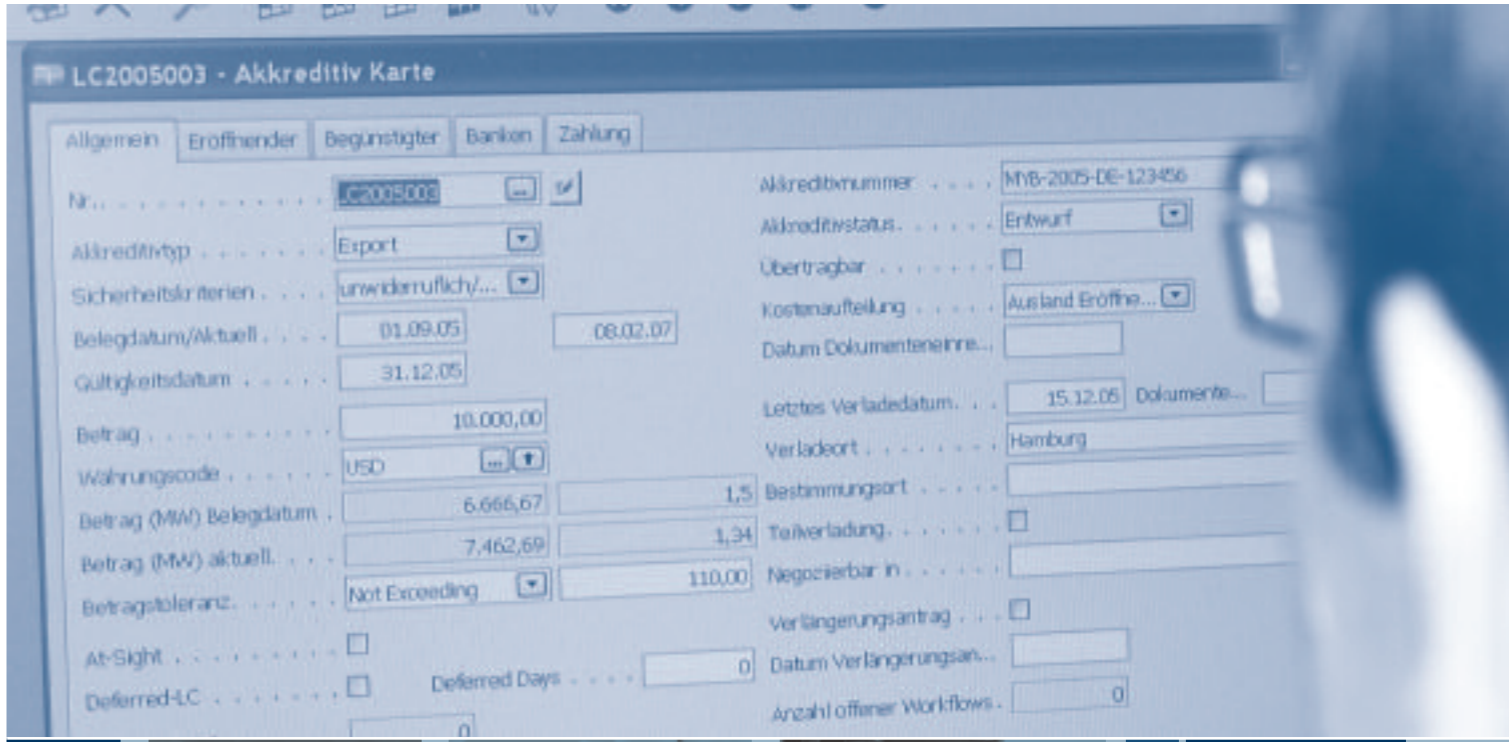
LC2005003 - Akkreditiv Karte

Allgemein | Eröffnender | Begünstigter | Banken | Zahlung

Nr. . . . . . . . . . . . . LC2005003

Akkreditivtyp . . . . . . . Export

Sicherheitskriterien . . . . unwiderruflich/...

Belegdatum/Aktuell . . . . 01.09.05 | 08.02.07

Gültigkeitsdatum . . . . . 31.12.05

Betrag . . . . . . . . . . 10.000,00

Währungscode . . . . . . USD

Betrag (MW) Belegdatum . . 6.666,67 | 1,5

Betrag (MW) aktuell. . . . 7.462,69 | 1,34

Betragstoleranz. . . . . . Not Exceeding | 110,00

At-Sight . . . . . . . .

Deferred-LC . . . . . . . Deferred Days . . . . 0

0

Akkreditivnummer . . . . MYB-2005-DE-123456

Akkreditivstatus. . . . . . Entwurf

Übertragbar . . . . . . .

Kostenaufteilung . . . . . Ausland Eröffne...

Datum Dokumenteneinre...

Letztes Verladedatum. . . 15.12.05 Dokumente...

Verladeort . . . . . . . . Hamburg

Bestimmungsort . . . . .

Teilverladung. . . . . . .

Negozierbar in . . . . . .

Verlängerungsantrag . . .

Datum Verlängerungsan...

Anzahl offener Workflows . 0